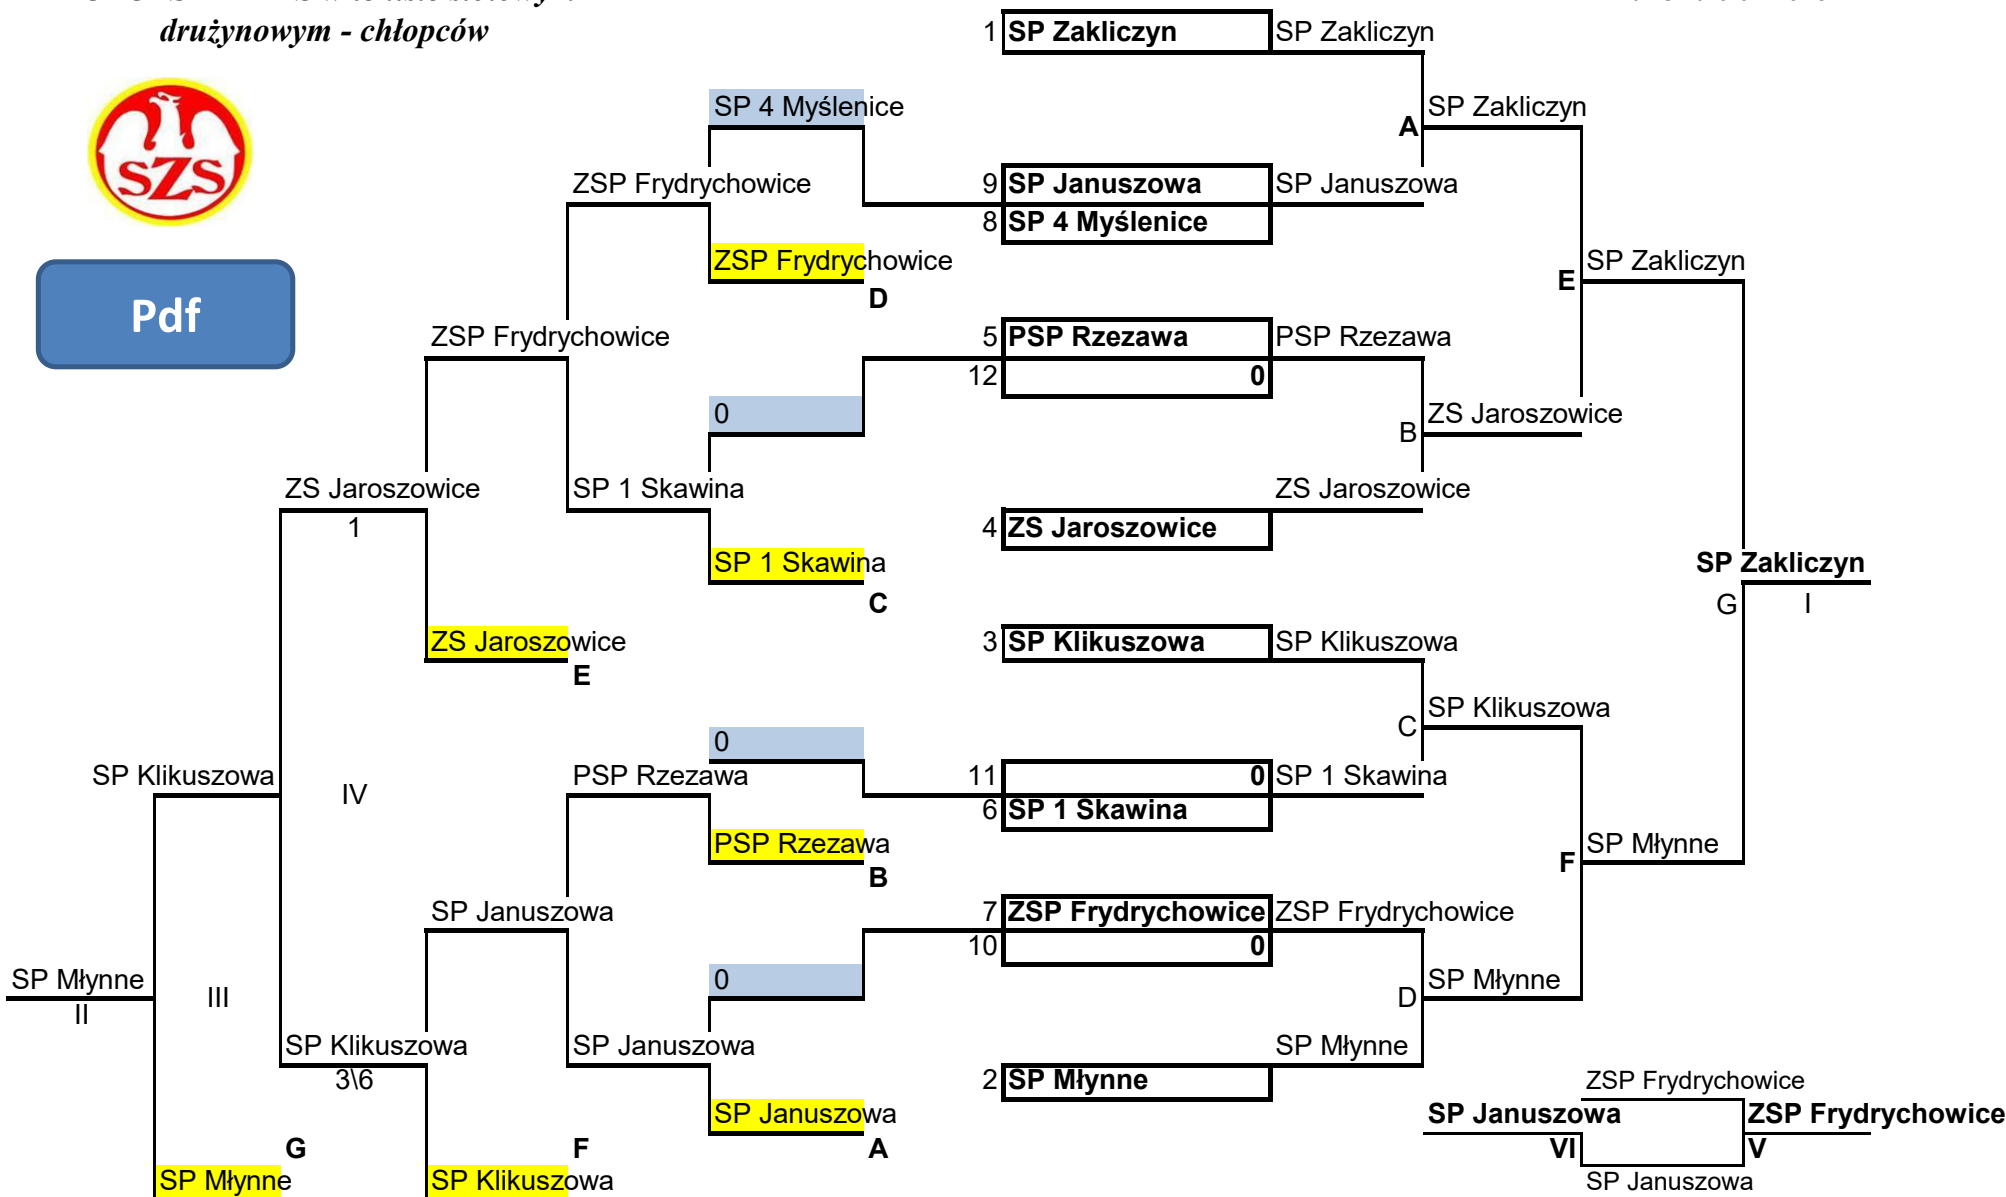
drużynowym - chłopców

SZS

Pdf

1 SP Zakliczyn
SP Zakliczyn
SP Zakliczyn
A
SP 4 Myślenice
ZSP Frydrychowice
9 SP Januszowa
SP Januszowa
8 SP 4 Myślenice
ZSP Frydrychowice
D
SP Zakliczyn
E
ZSP Frydrychowice
5 PSP Rzezawa
PSP Rzezawa
12
0
0
ZS Jaroszowice
B
ZS Jaroszowice
SP 1 Skawina
ZS Jaroszowice
1
4 ZS Jaroszowice
SP 1 Skawina
C
SP Zakliczyn
G
I
ZS Jaroszowice
E
3 SP Klikuszowa
SP Klikuszowa
SP Klikuszowa
C
0
SP Klikuszowa
IV
PSP Rzezawa
11
0
SP 1 Skawina
6 SP 1 Skawina
PSP Rzezawa
B
SP Młynne
F
SP Januszowa
7 ZSP Frydrychowice
ZSP Frydrychowice
10
0
SP Młynne
II
III
0
SP Młynne
D
SP Klikuszowa
3\6
SP Januszowa
SP Młynne
2 SP Młynne
SP Januszowa
A
ZSP Frydrychowice
SP Januszowa
VI
ZSP Frydrychowice
V
SP Januszowa
G
SP Młynne
F
SP Klikuszowa